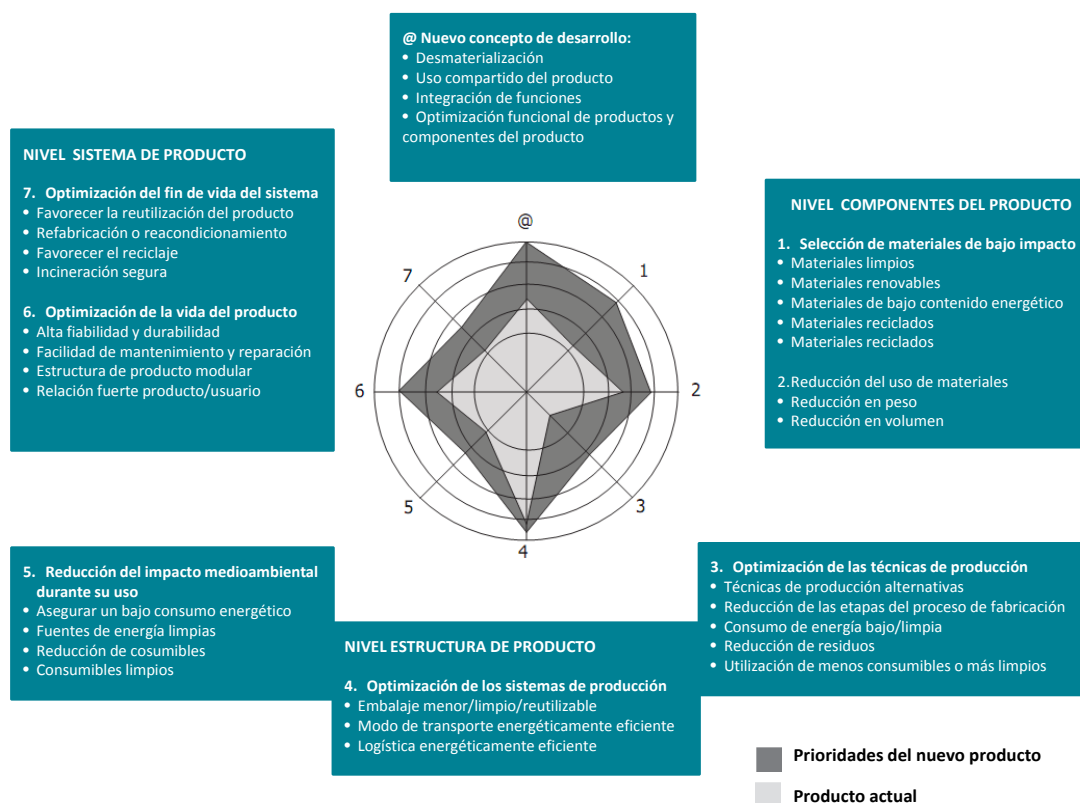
@ Nuevo concepto de desarrollo:
• Desmaterialización
• Uso compartido del producto
• Integración de funciones
• Optimización funcional de productos y componentes del producto

NIVEL SISTEMA DE PRODUCTO

7. Optimización del fin de vida del sistema
• Favorecer la reutilización del producto
• Refabricación o reacondicionamiento
• Favorecer el reciclaje
• Incineración segura

6. Optimización de la vida del producto
• Alta fiabilidad y durabilidad
• Facilidad de mantenimiento y reparación
• Estructura de producto modular
• Relación fuerte producto/usuario

NIVEL COMPONENTES DEL PRODUCTO

1. Selección de materiales de bajo impacto
• Materiales limpios
• Materiales renovables
• Materiales de bajo contenido energético
• Materiales reciclados
• Materiales reciclados

2.Reducción del uso de materiales
• Reducción en peso
• Reducción en volumen

@
1
2
3
4
5
6
7

5. Reducción del impacto medioambiental durante su uso
• Asegurar un bajo consumo energético
• Fuentes de energía limpias
• Reducción de cosumibles
• Consumibles limpios

NIVEL ESTRUCTURA DE PRODUCTO

4. Optimización de los sistemas de producción
• Embalaje menor/limpio/reutilizable
• Modo de transporte energéticamente eficiente
• Logística energéticamente eficiente

3. Optimización de las técnicas de producción
• Técnicas de producción alternativas
• Reducción de las etapas del proceso de fabricación
• Consumo de energía bajo/limpia
• Reducción de residuos
• Utilización de menos consumibles o más limpios

Prioridades del nuevo producto
Producto actual